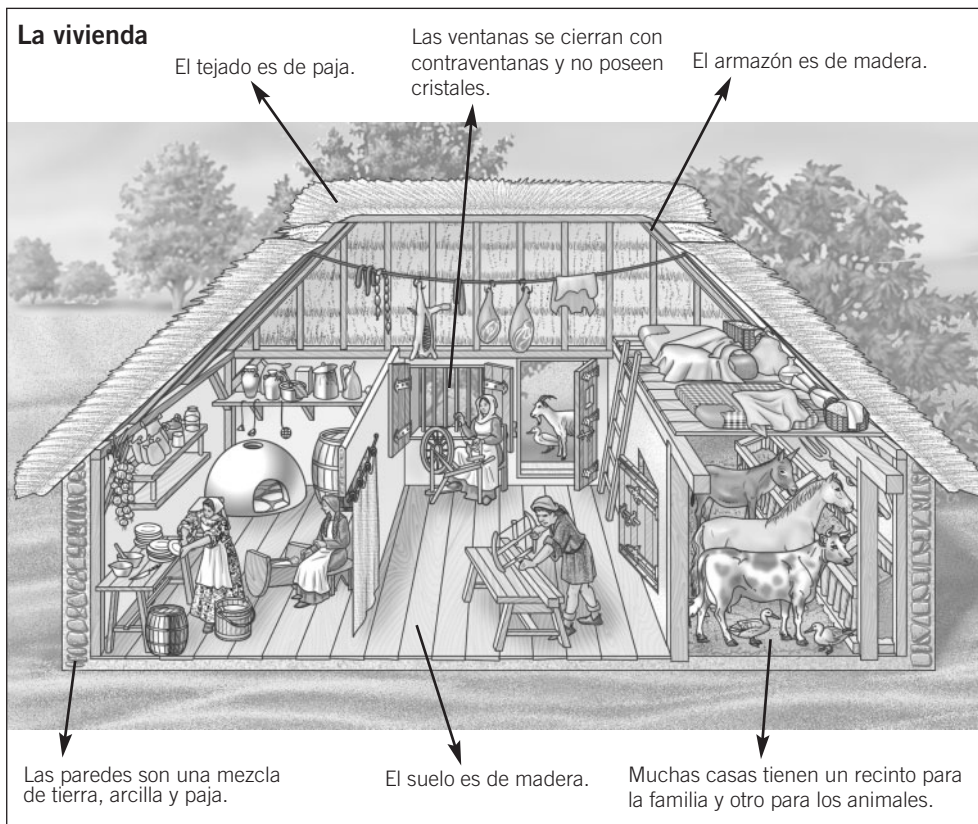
La vivienda

El tejado es de paja.

Las ventanas se cierran con contraventanas y no poseen cristales.

El armazón es de madera.

Las paredes son una mezcla de tierra, arcilla y paja.

El suelo es de madera.

Muchas casas tienen un recinto para la familia y otro para los animales.